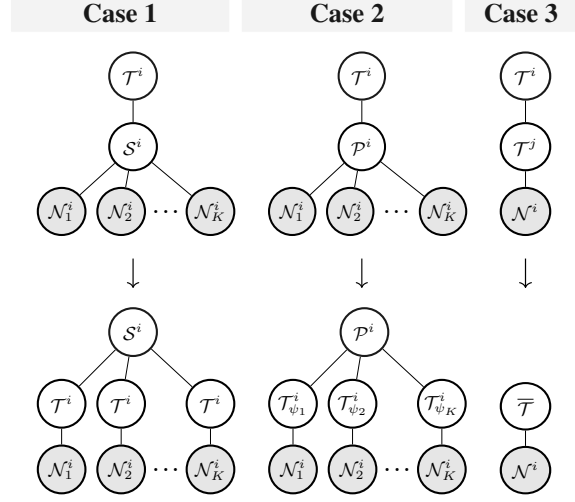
Case 1

$\mathcal{T}^i$

$\mathcal{S}^i$

$\mathcal{N}_1^i$ $\mathcal{N}_2^i$ $\cdots$ $\mathcal{N}_K^i$

$\downarrow$

$\mathcal{S}^i$

$\mathcal{T}^i$ $\mathcal{T}^i$ $\mathcal{T}^i$

$\mathcal{N}_1^i$ $\mathcal{N}_2^i$ $\cdots$ $\mathcal{N}_K^i$

Case 2

$\mathcal{T}^i$

$\mathcal{P}^i$

$\mathcal{N}_1^i$ $\mathcal{N}_2^i$ $\cdots$ $\mathcal{N}_K^i$

$\downarrow$

$\mathcal{P}^i$

$\mathcal{T}_{\psi_1}^i$ $\mathcal{T}_{\psi_2}^i$ $\mathcal{T}_{\psi_K}^i$

$\mathcal{N}_1^i$ $\mathcal{N}_2^i$ $\cdots$ $\mathcal{N}_K^i$

Case 3

$\mathcal{T}^i$

$\mathcal{T}^j$

$\mathcal{N}^i$

$\downarrow$

$\overline{\mathcal{T}}$

$\mathcal{N}^i$